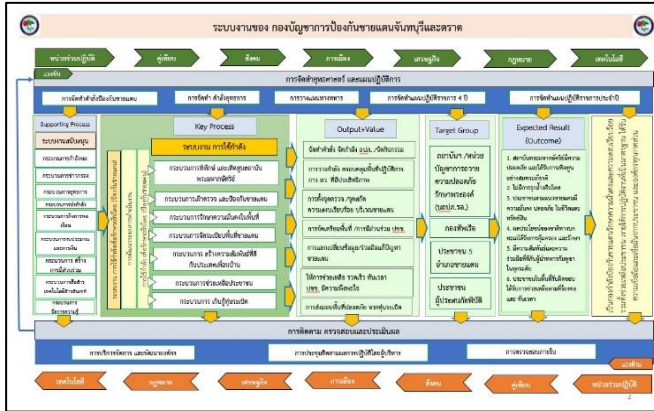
ระบบงานของ กองบัญชาการป้องกันชายแดนจันทบุรีและตราด

หน่วยร่วมปฏิบัติ | คู่เทียบ | สังคม | การเมือง | เศรษฐกิจ | กฎหมาย | เทคโนโลยี

แรงกดดัน

การจัดทำยุทธศาสตร์ และแผนปฏิบัติการ

การจัดทำคำสั่งป้องกันชายแดน | การจัดทำ คำสั่งยุทธการ | การวางแผนทางทหาร | การจัดทำแผนปฏิบัติราชการ 4 ปี | การจัดทำแผนปฏิบัติราชการประจำปี

Supporting Process

ระบบงานสนับสนุน

กระบวนการกำลังพล

กระบวนการการข่าว

กระบวนการยุทธการ

กระบวนการส่งกำลังบำรุง

กระบวนการกิจการพลเรือน

กระบวนการการสื่อสารและการเงิน

กระบวนการ สร้างความพึงพอใจ

กระบวนการสื่อสารเทคโนโลยีสารสนเทศ

กระบวนการ จัดการความรู้

Key Process

ระบบงาน การใช้กำลัง

กระบวนการพิทักษ์ และเสริมสร้างอธิปไตยและผลประโยชน์ของชาติ

กระบวนการเฝ้าตรวจ และป้องกันชายแดน

กระบวนการรักษาความมั่นคงในพื้นที่

กระบวนการจัดระเบียบพื้นที่ชายแดน

กระบวนการ สร้างความสัมพันธ์ที่ดีกับประเทศเพื่อนบ้าน

กระบวนการช่วยเหลือประชาชน

กระบวนการ เก็บกู้ทุ่นระเบิด

Output+Value

จัดทำคำสั่ง จัดกำลัง อบรม เวียนวิทยากร

การวางกำลัง ตอบสนองพื้นที่ปฏิบัติการ

การจัดลาดตระเวน ความปลอดภัยในพื้นที่

การเตรียมพร้อมพื้นที่/ภารกิจ

การแลกเปลี่ยนข้อมูล/ร่วมกันแก้ปัญหาชายแดน

ให้การช่วยเหลือ ประชาชน

การเก็บกู้ทุ่นระเบิด พื้นที่ปลอดภัย

Target Group

สถาบันฯ /หน่วยบัญชาการระดับ ความปลอดภัยรักษาพระองค์ (นรป.ร.ฉ.)

กองทัพเรือ

ประชาชน 5 อำเภอชายแดน

ประชาชนผู้ประสบภัยพิบัติ

Expected Result (Outcome)

1. สถาบันหลักของชาติได้รับการปกป้อง
2. ไม่มีการรุกล้ำอธิปไตย
3. ประชาชนมีความปลอดภัยในชีวิตและทรัพย์สิน
4. แหล่งที่ชายแดนปลอดภัย
5. มีความสัมพันธ์อันดีกับประเทศเพื่อนบ้าน
6. ประชาชนในพื้นที่ได้รับการช่วยเหลือ

การติดตาม ตรวจสอบและประเมินผล

การบริหารจัดการ และพัฒนาองค์กร | การปรับปรุงคุณภาพและการปฏิบัติงาน | การตรวจสอบภายใน

แรงเสริม

เทคโนโลยี | กฎหมาย | เศรษฐกิจ | การเมือง | สังคม | คู่เทียบ | หน่วยร่วมปฏิบัติ

2